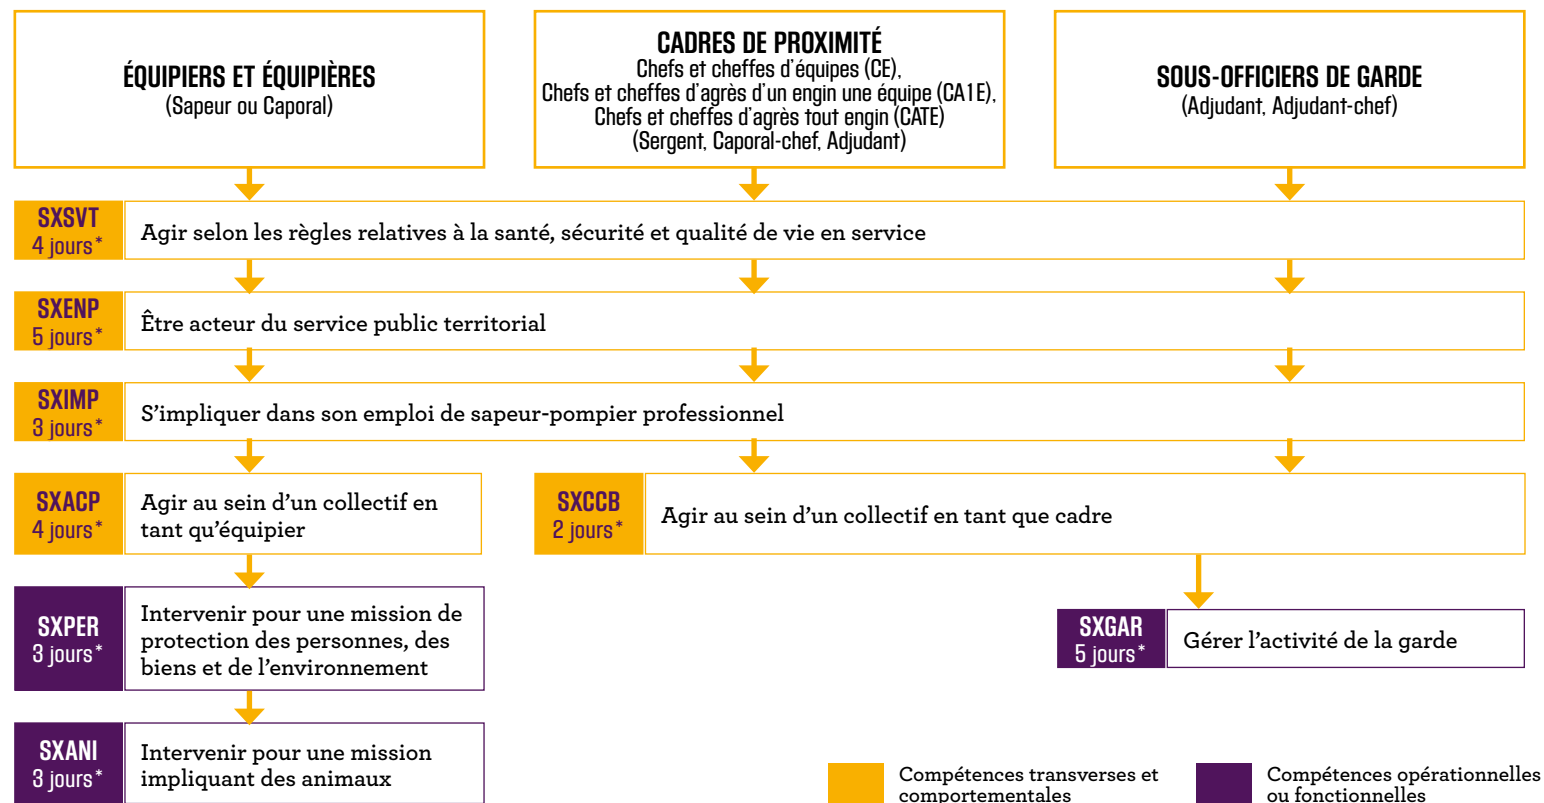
ÉQUIPIERS ET ÉQUIPIÈRES
(Sapeur ou Caporal)

CADRES DE PROXIMITÉ
Chefs et cheffes d'équipes (CE),
Chefs et cheffes d'agrès d'un engin une équipe (CA1E),
Chefs et cheffes d'agrès tout engin (CATE)
(Sergent, Caporal-chef, Adjudant)

SOUS-OFFICIERS DE GARDE
(Adjudant, Adjudant-chef)

SXSVT
4 jours*
Agir selon les règles relatives à la santé, sécurité et qualité de vie en service

SXENP
5 jours*
Être acteur du service public territorial

SXIMP
3 jours*
S'impliquer dans son emploi de sapeur-pompier professionnel

SXACP
4 jours*
Agir au sein d'un collectif en tant qu'équipier

SXCCB
2 jours*
Agir au sein d'un collectif en tant que cadre

SXPER
3 jours*
Intervenir pour une mission de protection des personnes, des biens et de l'environnement

SXGAR
5 jours*
Gérer l'activité de la garde

SXANI
3 jours*
Intervenir pour une mission impliquant des animaux

Compétences transverses et comportementales

Compétences opérationnelles ou fonctionnelles